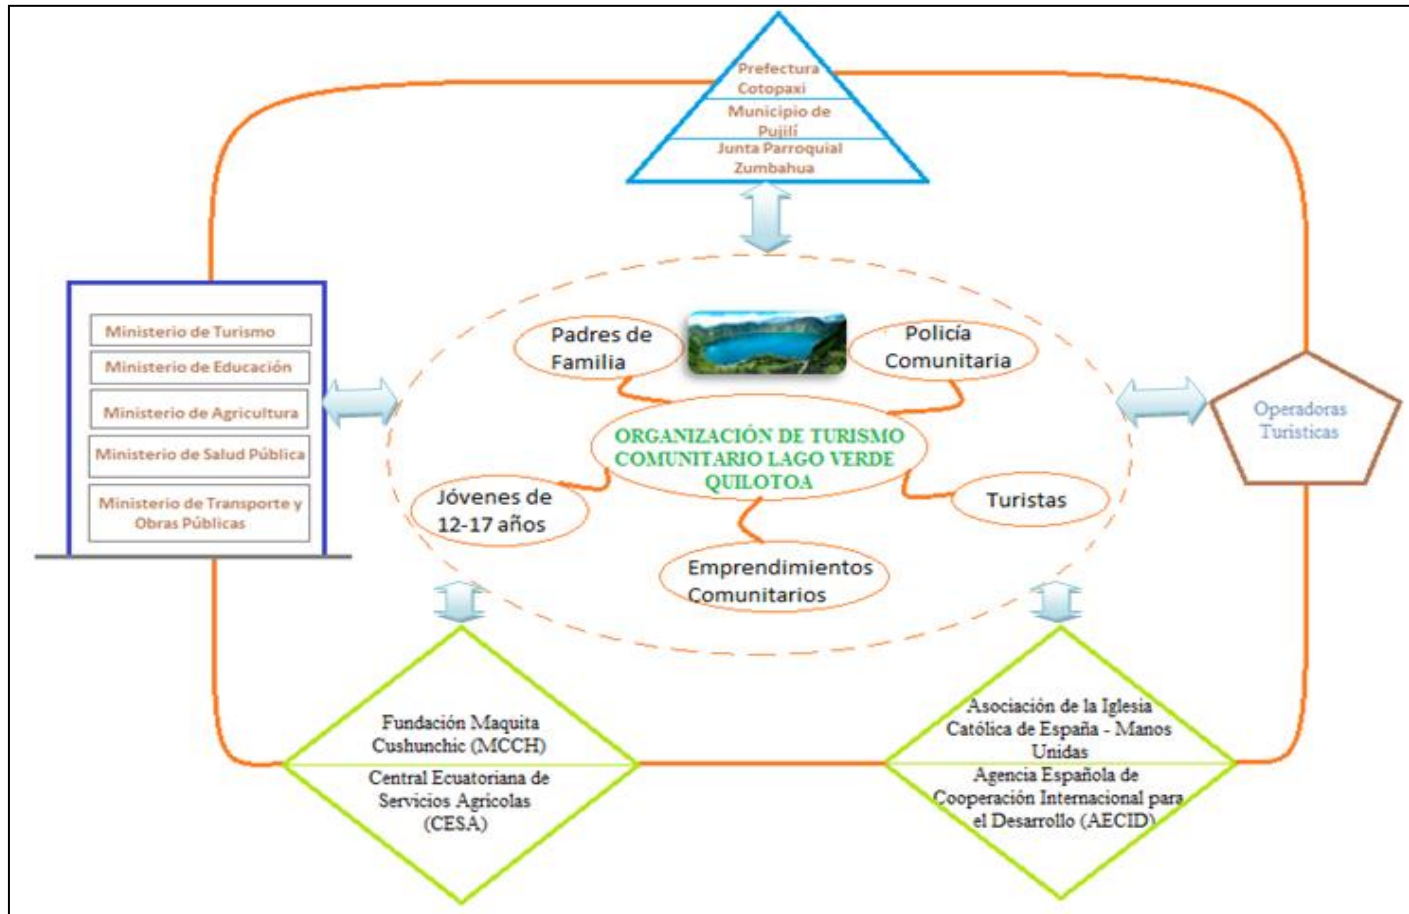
Prefectura Cotopaxi

Municipio de Pujilí

Junta Parroquial Zumbahua

Ministerio de Turismo

Ministerio de Educación

Ministerio de Agricultura

Ministerio de Salud Pública

Ministerio de Transporte y Obras Públicas

Padres de Familia

Policía Comunitaria

ORGANIZACIÓN DE TURISMO COMUNITARIO LAGO VERDE QUILOTOA

Jóvenes de 12-17 años

Turistas

Emprendimientos Comunitarios

Operadoras Turisticas

Fundación Maquita Cushunchic (MCCH)

Central Ecuatoriana de Servicios Agricolas (CESA)

Asociación de la Iglesia Católica de España - Manos Unidas

Agencia Española de Cooperación Internacional para el Desarrollo (AECID)